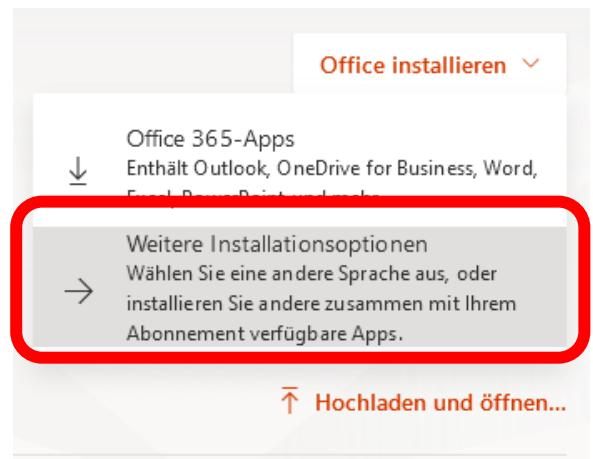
Office installieren

Office 365-Apps
Enthält Outlook, OneDrive for Business, Word, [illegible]

Weitere Installationsoptionen
Wählen Sie eine andere Sprache aus, oder installieren Sie andere zusammen mit Ihrem Abonnement verfügbare Apps.

Hochladen und öffnen...